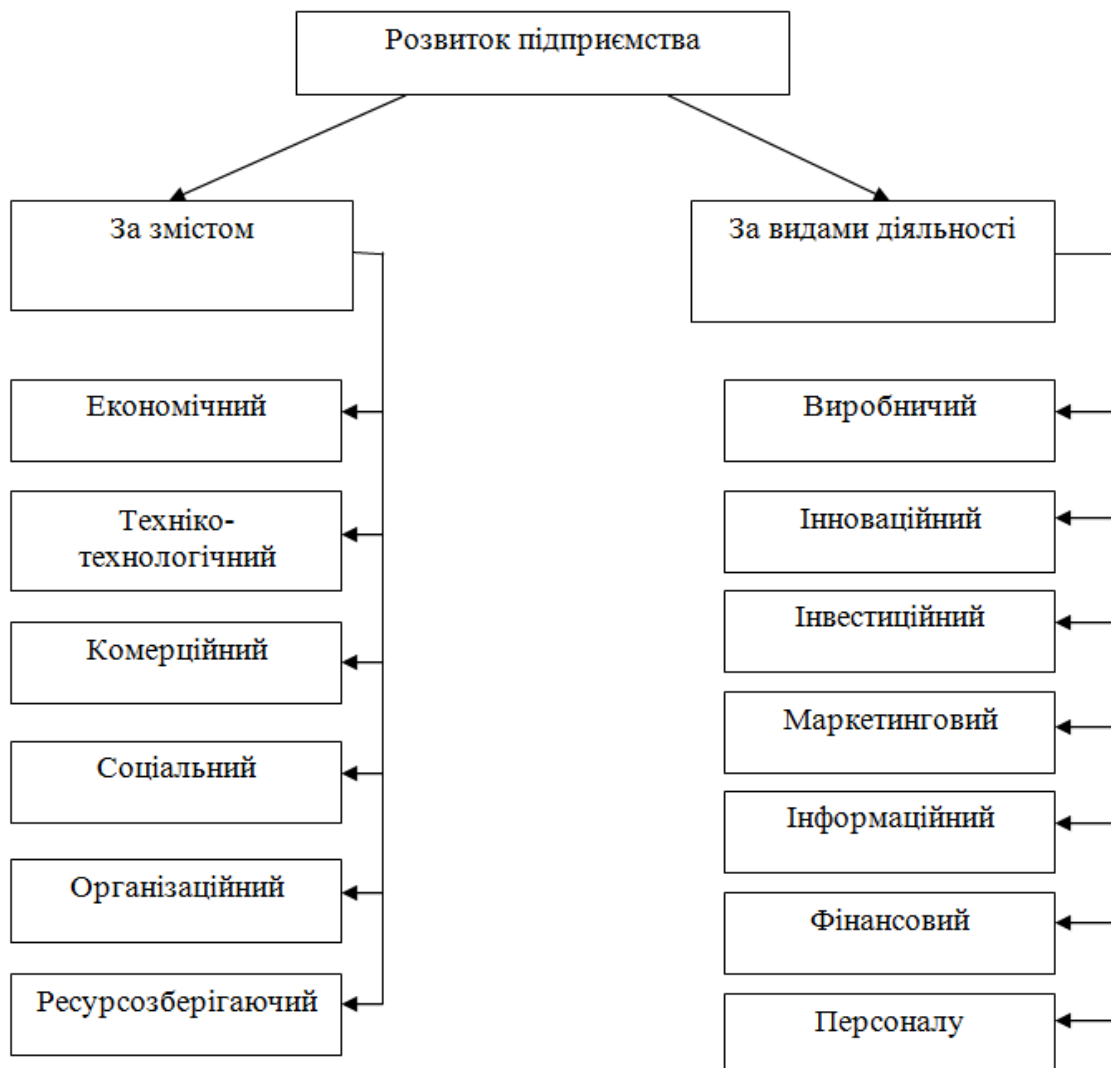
Розвиток підприємства

За змістом

Економічний

Техніко-технологічний

Комерційний

Соціальний

Організаційний

Ресурсозберігаючий

За видами діяльності

Виробничий

Інноваційний

Інвестиційний

Маркетинговий

Інформаційний

Фінансовий

Персоналу